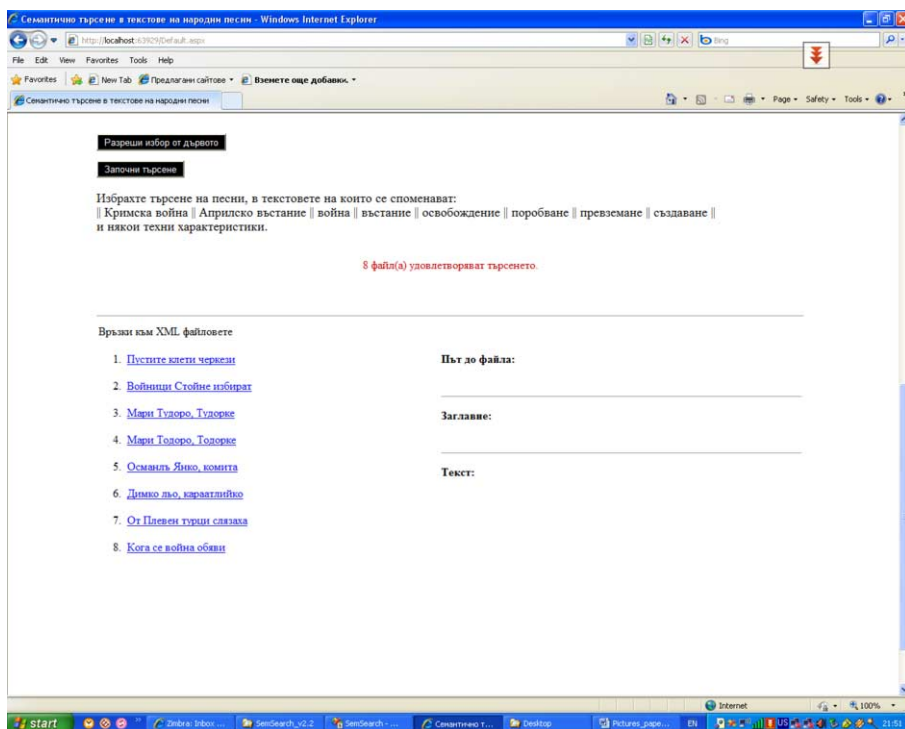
Семантично търсене в текстове на народни песни - Windows Internet Explorer

http://localhost:63929/Default.aspx

Bing

File Edit View Favorites Tools Help

Favorites New Tab Предлагани сайтове Вземете още добавки.

Семантично търсене в текстове на народни песни

Page Safety Tools

Разреши избор от дървото

Започни търсене

Избрахте търсене на песни, в текстовете на които се споменават:
|| Кримска война || Априлско въстание || война || въстание || освобождение || поробване || превземане || създаване ||
и някои техни характеристики.

8 файл(а) удовлетворяват търсенето.

Връзки към XML файловете

1. Пустите клети черкези
2. Войници Стойне избират
3. Мари Тудоро, Тудорке
4. Мари Тодоро, Тодорке
5. Османль Янко, комита
6. Димко льо, караатлийко
7. От Плевен турци слязаха
8. Кога се война обяви

Път до файла:

Заглавие:

Текст:

Internet 100%

start Zimbra: Inbox ... SemSearch_v2.2 SemSearch - ... Семантично т... Desktop Pictures_pape... EN 21:51